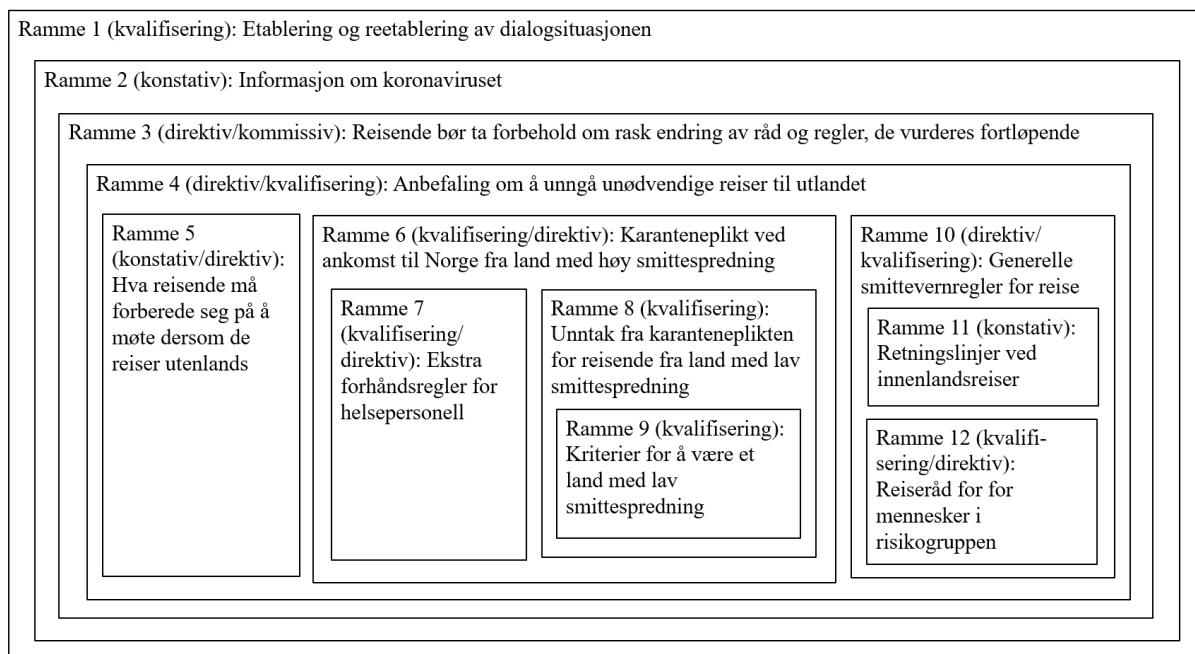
Ramme 1 (kvalifisering): Etablering og reetablering av dialogsituasjonen

Ramme 2 (konstativ): Informasjon om koronaviruset

Ramme 3 (direktiv/kommissiv): Reisende bør ta forbehold om rask endring av råd og regler, de vurderes fortløpende

Ramme 4 (direktiv/kvalifisering): Anbefaling om å unngå unødvendige reiser til utlandet

Ramme 5 (konstativ/direktiv): Hva reisende må forberede seg på å møte dersom de reiser utenlands

Ramme 6 (kvalifisering/direktiv): Karanteneplikt ved ankomst til Norge fra land med høy smittespredning

Ramme 7 (kvalifisering/ direktiv): Ekstra forhåndsregler for helsepersonell

Ramme 8 (kvalifisering): Unntak fra karanteneplikten for reisende fra land med lav smittespredning

Ramme 9 (kvalifisering): Kriterier for å være et land med lav smittespredning

Ramme 10 (direktiv/ kvalifisering): Generelle smittevernregler for reise

Ramme 11 (konstativ): Retningslinjer ved innenlandsreiser

Ramme 12 (kvalifisering/direktiv): Reiseråd for for mennesker i risikogruppen